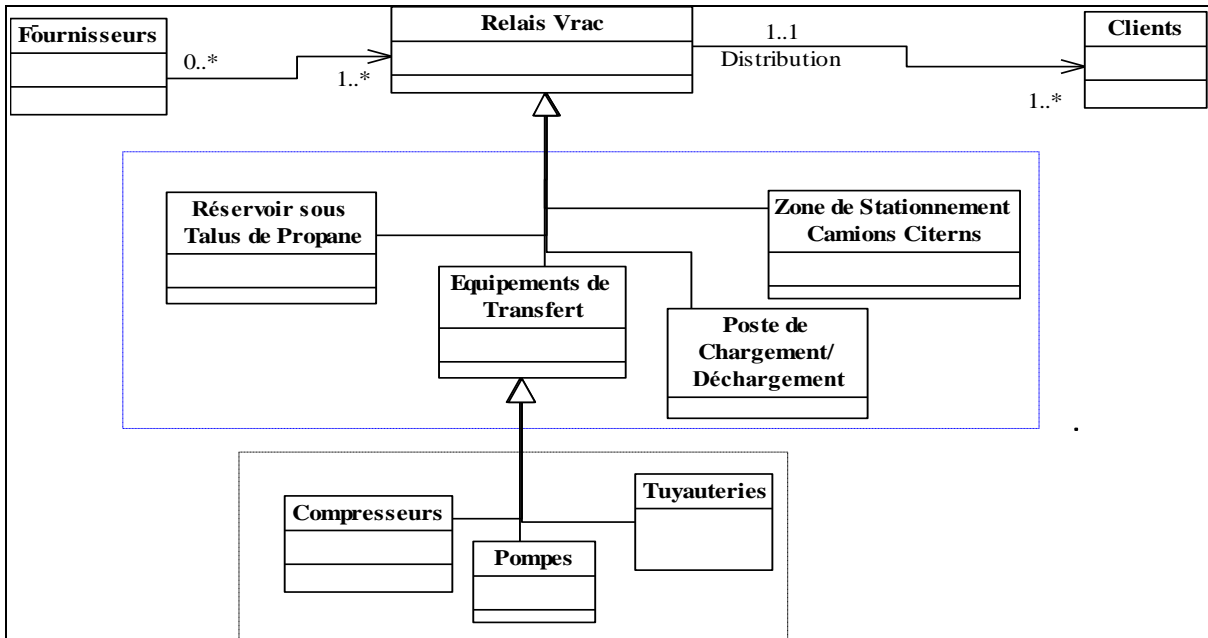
Fournisseurs

0..*

1..*

Relais Vrac

1..1

Distribution

Clients

1..*

Réservoir sous Talus de Propane

Zone de Stationnement Camions Citerns

Equipements de Transfert

Poste de Chargement/ Déchargement

.

Compresseurs

Tuyauteries

Pompes